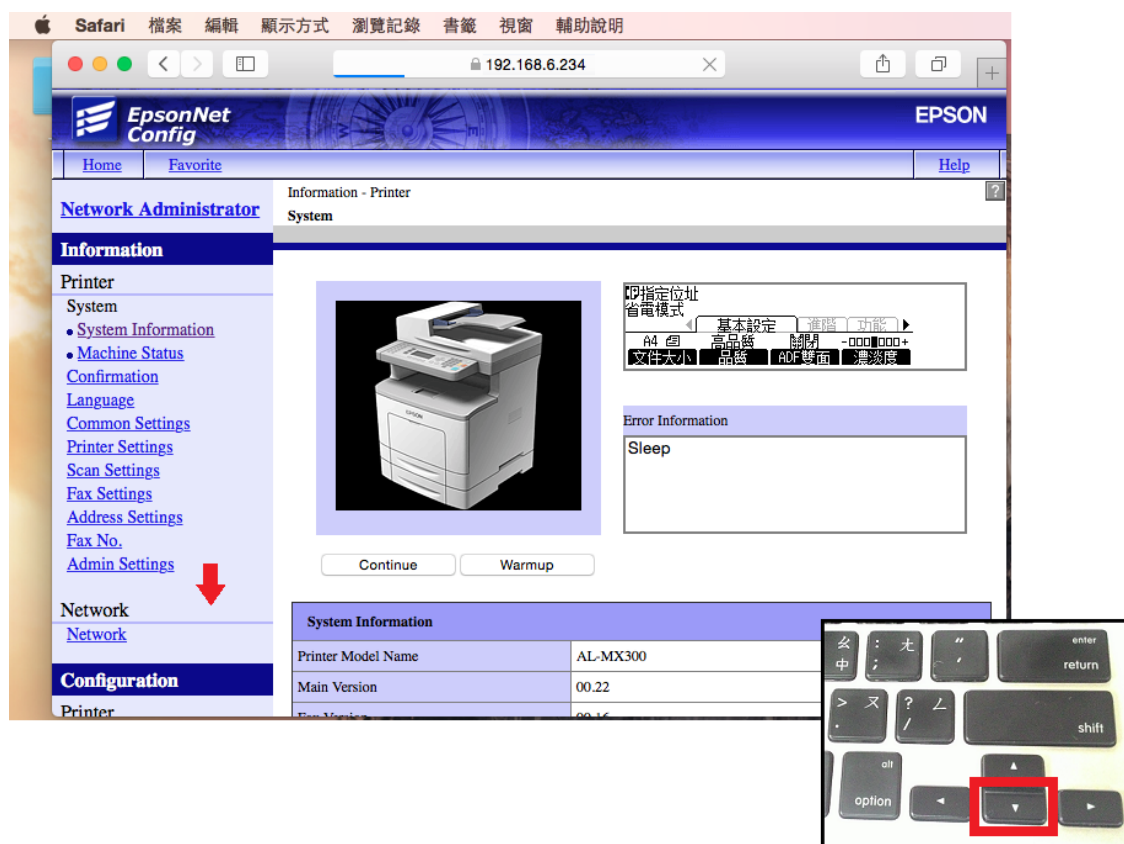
Safari 檔案 編輯 顯示方式 瀏覽記錄 書籤 視窗 輔助說明

192.168.6.234

EpsonNet Config

EPSON

Home Favorite Help

Network Administrator

Information

Printer

System

System Information

Machine Status

Confirmation

Language

Common Settings

Printer Settings

Scan Settings

Fax Settings

Address Settings

Fax No.

Admin Settings

Network

Network

Configuration

Printer

Information - Printer

System

?

指定位址
省電模式
基本設定 進階 功能
A4 高品質 關閉 -□□□■□□□+
文件大小 品質 ADF雙面 濃淡度

Error Information

Sleep

Continue Warmup

System Information

| Printer Model Name | AL-MX300 |
|---|---|
| Main Version | 00.22 |
| Fax Version | 00.16 |

enter
return
shift
alt
option